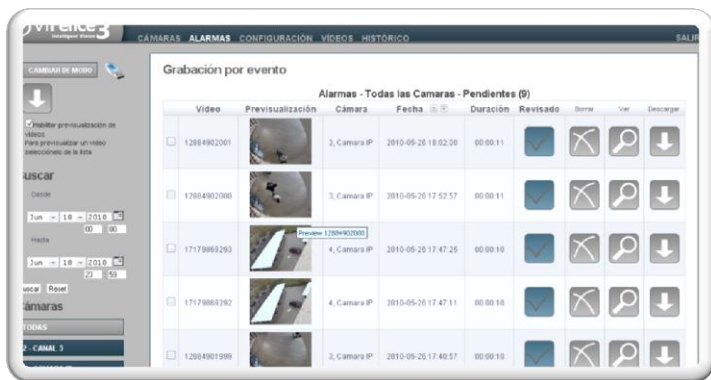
VIFENCE 3
Intelligent Vision

CÁMARAS ALARMAS CONFIGURACIÓN VÍDEOS HISTÓRICO SALIR

CAMBIAR DE MODO

Habilitar previsualización de videos
Para previsualizar un video seleccionelo de la lista

uscar
Desde
Jun 18 2010
00 00
Hasta
Jun 18 2010
23 59
uscar Reset

ámaras
TODAS
2 - CANAL 3

Grabación por evento

Alarmas - Todas las Camaras - Pendientes (9)

| | Video | Previsualización | Cámara | Fecha | Duración | Revisado | Borrar | Ver | Descargar |
|---|---|---|---|---|---|---|---|---|---|
| | 12884902001 | | 3, Camara IP | 2010-05-26 18:02:00 | 00:00:11 | | | | |
| | 12884902000 | | 3, Camara IP | 2010-05-26 17:52:57 | 00:00:11 | | | | |
| | 17179869293 | Preview 12884902000 | 4, Camara IP | 2010-05-26 17:47:26 | 00:00:10 | | | | |
| | 17179869292 | | 4, Camara IP | 2010-05-26 17:47:11 | 00:00:10 | | | | |
| | 12884901999 | | 3, Camara IP | 2010-05-26 17:40:57 | 00:00:10 | | | | |